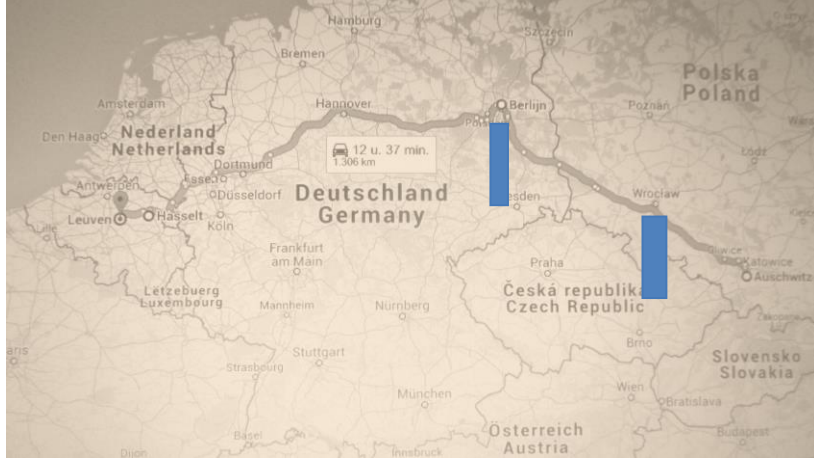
Hamburg
Szczecin
Bremen
Polska
Poland
Amsterdam
Hannover
Berlijn
Den Haag
Nederland
Netherlands
Poznań
Potsdam
12 u. 37 min.
1.306 km
Dortmund
Łódź
Antwerpen
Essen
Deutschland
Germany
Wrocław
Düsseldorf
Leuven
Hasselt
Dresden
Köln
Katowice
Auschwitz
Frankfurt am Main
Praha
Letzebuerg
Luxembourg
Česká republika
Czech Republic
Mannheim
Nürnberg
Brno
Stuttgart
Slovensko
Slovakia
Strasbourg
Wien
Bratislava
München
Österreich
Austria
Basel
Innsbruck
Budapest